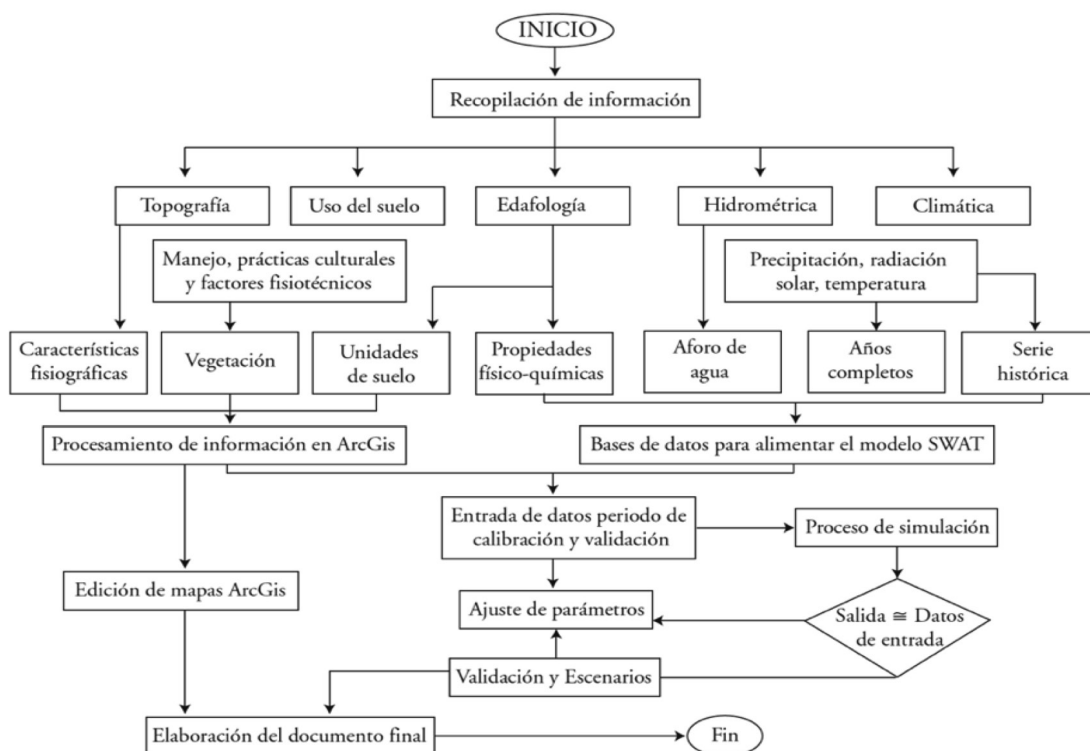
INICIO

Recopilación de información

Topografía

Uso del suelo

Edafología

Hidrométrica

Climática

Manejo, prácticas culturales y factores fisiotécnicos

Precipitación, radiación solar, temperatura

Características fisiográficas

Vegetación

Unidades de suelo

Propiedades físico-químicas

Aforo de agua

Años completos

Serie histórica

Procesamiento de información en ArcGis

Bases de datos para alimentar el modelo SWAT

Entrada de datos periodo de calibración y validación

Proceso de simulación

Edición de mapas ArcGis

Ajuste de parámetros

Salida $\cong$ Datos de entrada

Validación y Escenarios

Elaboración del documento final

Fin